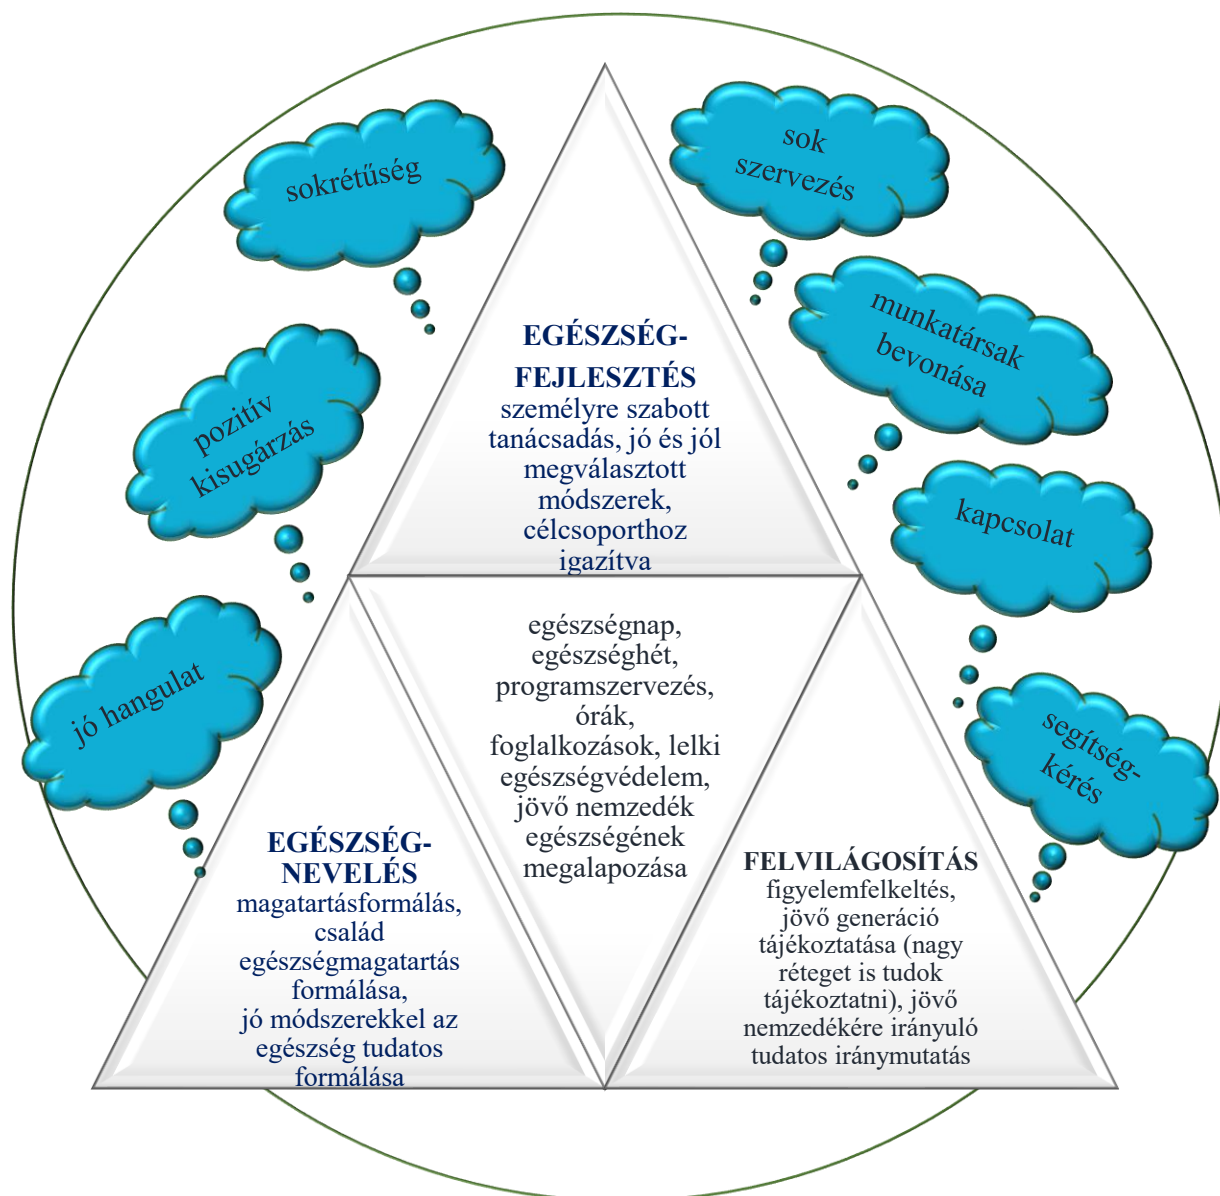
sokrétűség

pozitív kisugárzás

jó hangulat

sok szervezés

munkatársak bevonása

kapcsolat

segítségkérés

EGÉSZSÉG-FEJLESZTÉS
személyre szabott tanácsadás, jó és jól megválasztott módszerek, célcsoporthoz igazítva

egészségnap, egészséghét, programszervezés, órák, foglalkozások, lelki egészségvédelem, jövő nemzedék egészségének megalapozása

EGÉSZSÉG-NEVELÉS
magatartásformálás, család egészségmagatartás formálása, jó módszerekkel az egészség tudatos formálása

FELVILÁGOSÍTÁS
figyelemfelkeltés, jövő generáció tájékoztatása (nagy réteget is tudok tájékoztatni), jövő nemzedékére irányuló tudatos iránymutatás